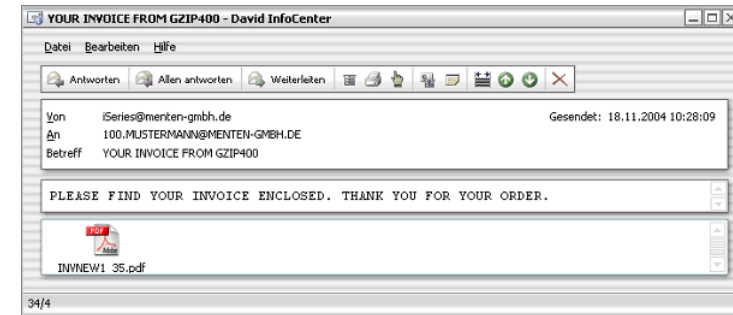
YOUR INVOICE FROM GZIP400 - David InfoCenter

Datei Bearbeiten Hilfe

Antworten Allen antworten Weiterleiten

Von iSeries@menten-gmbh.de Gesendet: 18.11.2004 10:28:09
An 100.MUSTERMANN@MENTEN-GMBH.DE
Betreff YOUR INVOICE FROM GZIP400

PLEASE FIND YOUR INVOICE ENCLOSED. THANK YOU FOR YOUR ORDER.

PDF
INVNEW1 35.pdf

34/4